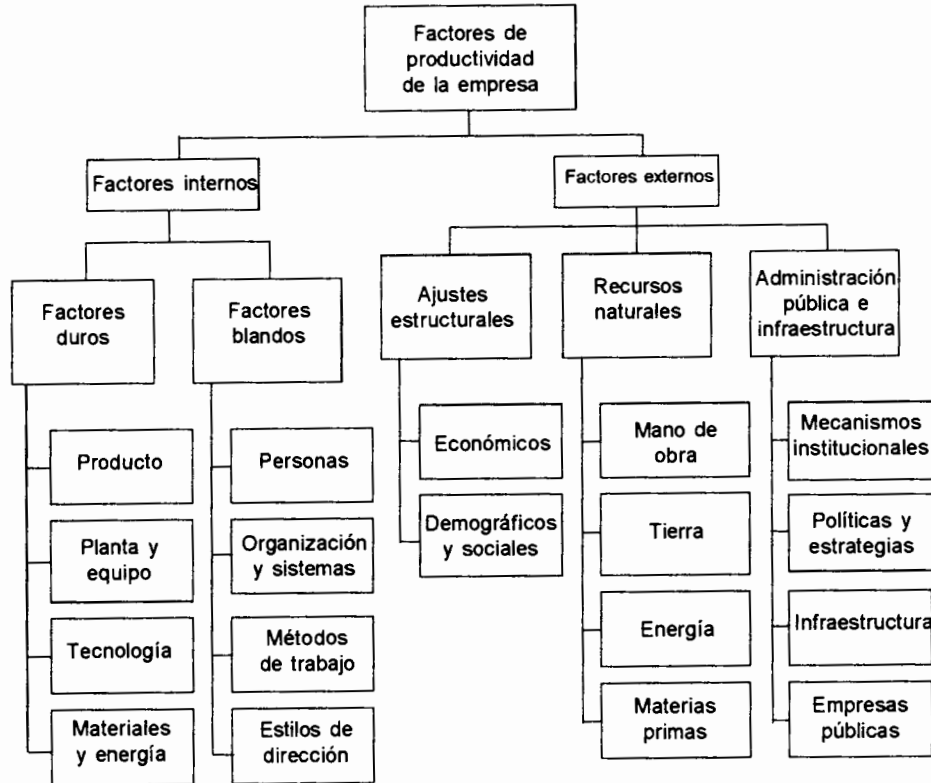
Factores de productividad de la empresa

Factores internos

Factores duros

Producto

Planta y equipo

Tecnología

Materiales y energía

Factores blandos

Personas

Organización y sistemas

Métodos de trabajo

Estilos de dirección

Factores externos

Ajustes estructurales

Económicos

Demográficos y sociales

Recursos naturales

Mano de obra

Tierra

Energía

Materias primas

Administración pública e infraestructura

Mecanismos institucionales

Políticas y estrategias

Infraestructura

Empresas públicas